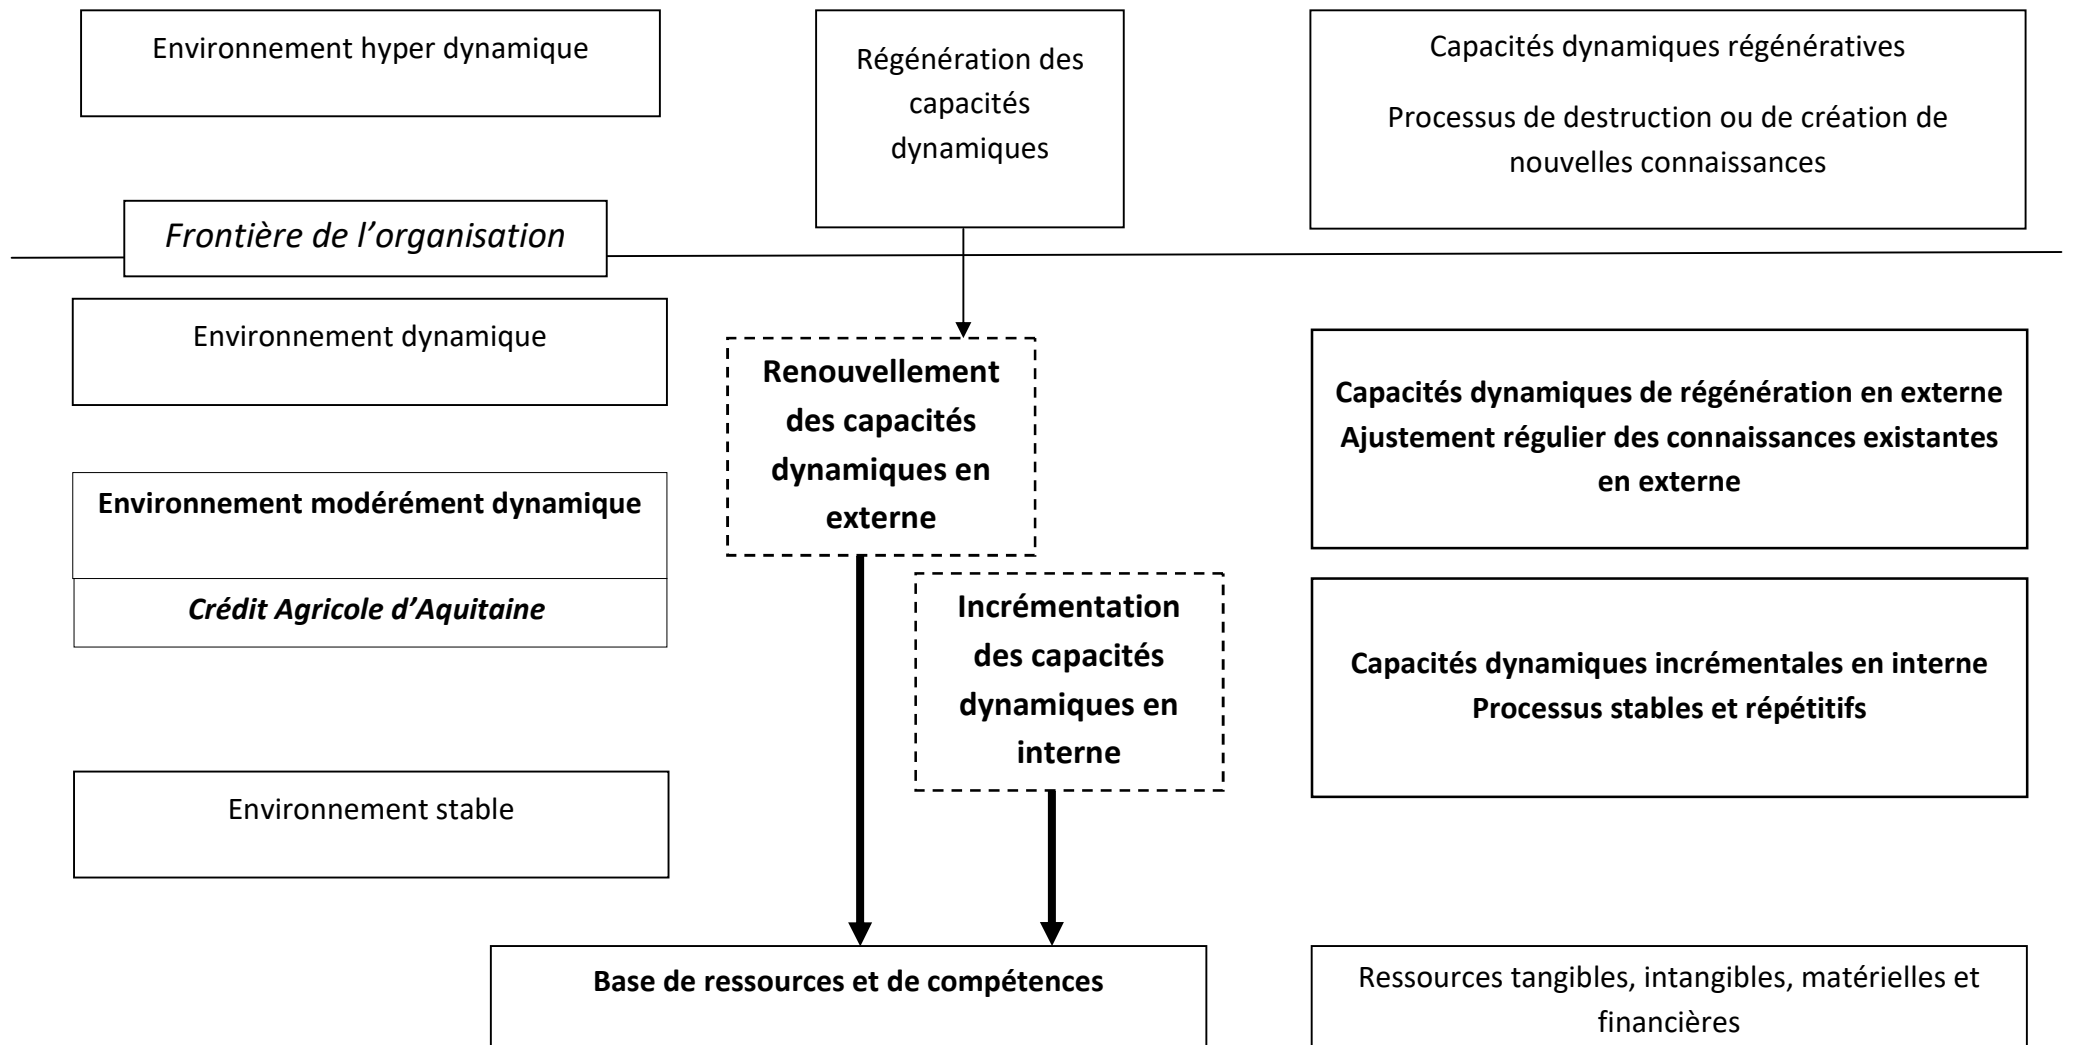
Environnement hyper dynamique

Régénération des capacités dynamiques

Capacités dynamiques régénératives

Processus de destruction ou de création de nouvelles connaissances

*Frontière de l'organisation*

Environnement dynamique

**Renouvellement des capacités dynamiques en externe**

**Capacités dynamiques de régénération en externe**
**Ajustement régulier des connaissances existantes en externe**

**Environnement modérément dynamique**

***Crédit Agricole d'Aquitaine***

**Incrémentation des capacités dynamiques en interne**

**Capacités dynamiques incrémentales en interne**
**Processus stables et répétitifs**

Environnement stable

**Base de ressources et de compétences**

Ressources tangibles, intangibles, matérielles et financières